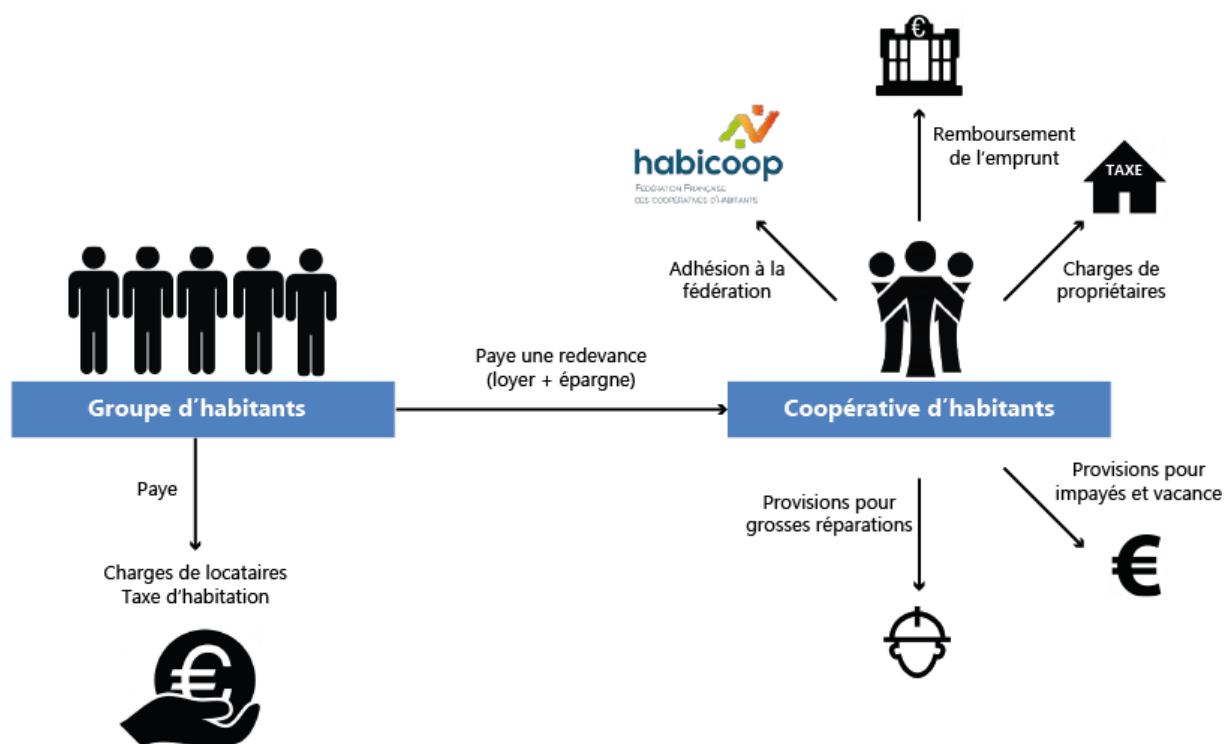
habicoop
Fédération Française des coopératives d'habitants

€

Remboursement de l'emprunt

TAXE

Adhésion à la fédération

Charges de propriétaires

Groupe d'habitants

Paye une redevance (loyer + épargne)

Coopérative d'habitants

Paye

Charges de locataires
Taxe d'habitation

Provisions pour grosses réparations

Provisions pour impayés et vacance

€

€